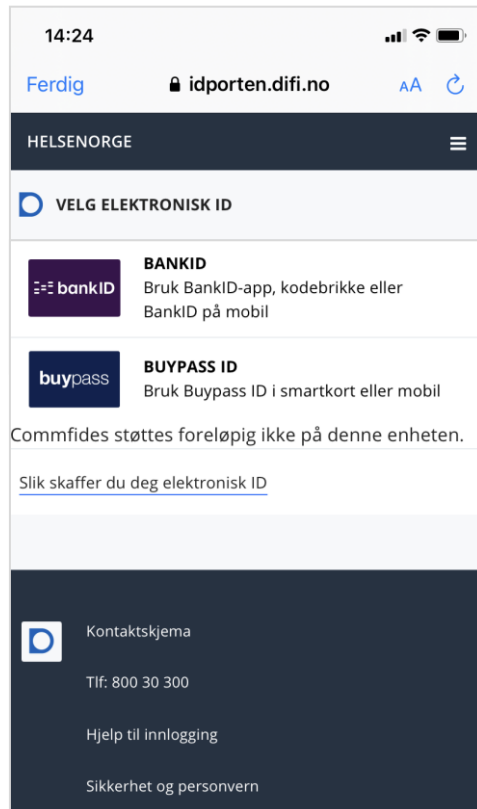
14:24

Ferdig idporten.difi.no AA

HELSENORGE

VELG ELEKTRONISK ID

bankID
BANKID
Bruk BankID-app, kodebrikke eller BankID på mobil

buypass
BUYPASS ID
Bruk Buypass ID i smartkort eller mobil

Commfides støttes foreløpig ikke på denne enheten.

Slik skaffer du deg elektronisk ID

Kontaktskjema

Tlf: 800 30 300

Hjelp til innlogging

Sikkerhet og personvern